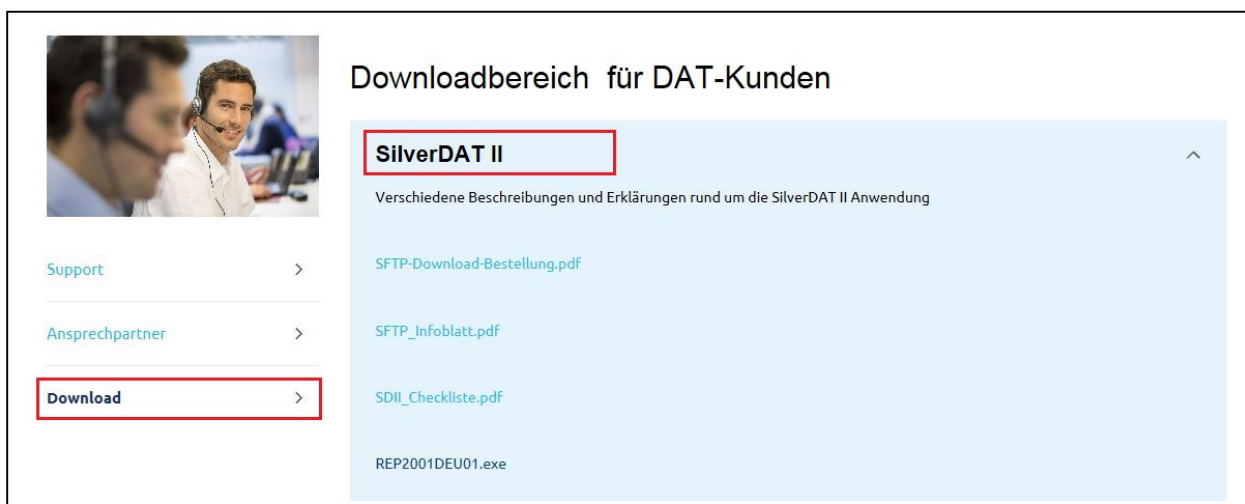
Support >

Ansprechpartner >

Download >

Downloadbereich für DAT-Kunden

SilverDAT II

Verschiedene Beschreibungen und Erklärungen rund um die SilverDAT II Anwendung

SFTP-Download-Bestellung.pdf

SFTP_Infoblatt.pdf

SDII_Checkliste.pdf

REP2001DEU01.exe